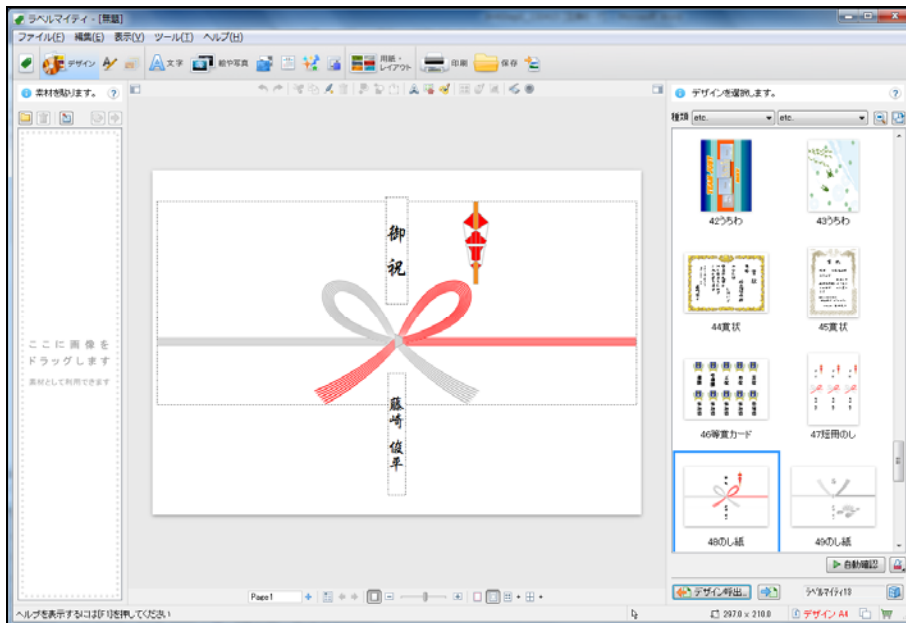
ラベルマイティ - [無題]

ファイル(F) 編集(E) 表示(V) ツール(T) ヘルプ(H)

デザイン 文字 絵や写真 用紙・レイアウト 印刷 保存

素材を貼ります。

ここに画像をドラッグします

素材として利用できます

御祝

藤崎俊平

デザインを選択します。

種類 etc. etc.

42うちわ

43うちわ

44賞状

45賞状

46等賞カード

47短冊のし

48のし紙

49のし紙

自動確認

デザイン呼出し

ラベルマイティ10

Page1

ヘルプを表示するには[F1]を押してください

297.0 x 210.0

デザイン A4